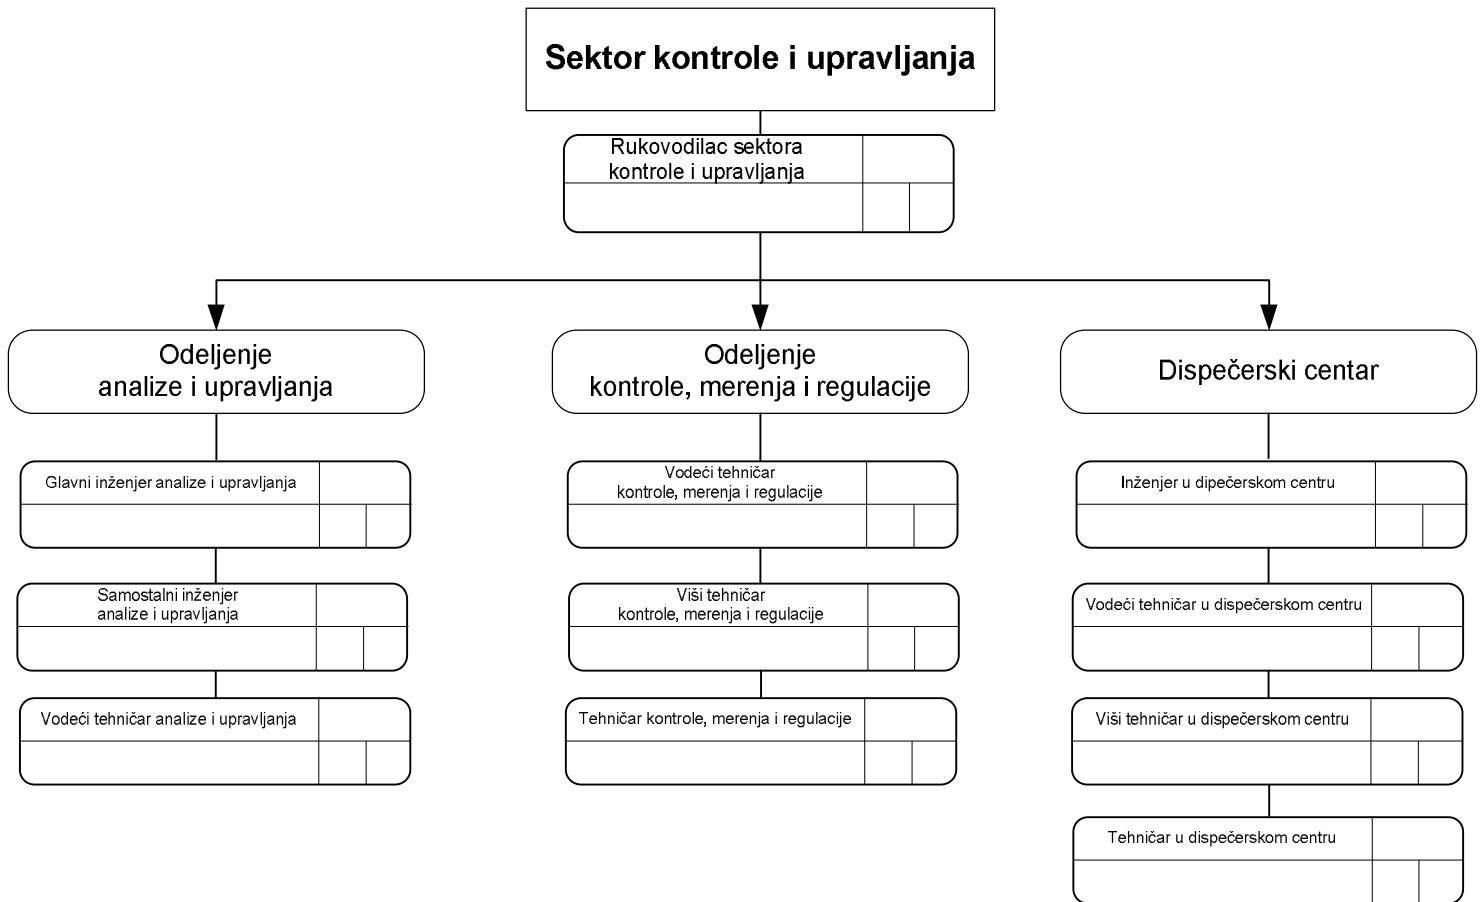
Sektor kontrole i upravljanja

Rukovodilac sektora kontrole i upravljanja

Odeljenje analize i upravljanja

Glavni inženjer analize i upravljanja

Samostalni inženjer analize i upravljanja

Vodeći tehničar analize i upravljanja

Odeljenje kontrole, merenja i regulacije

Vodeći tehničar kontrole, merenja i regulacije

Viši tehničar kontrole, merenja i regulacije

Tehničar kontrole, merenja i regulacije

Dispečerski centar

Inženjer u dipečerskom centru

Vodeći tehničar u dispečerskom centru

Viši tehničar u dispečerskom centru

Tehničar u dispečerskom centru